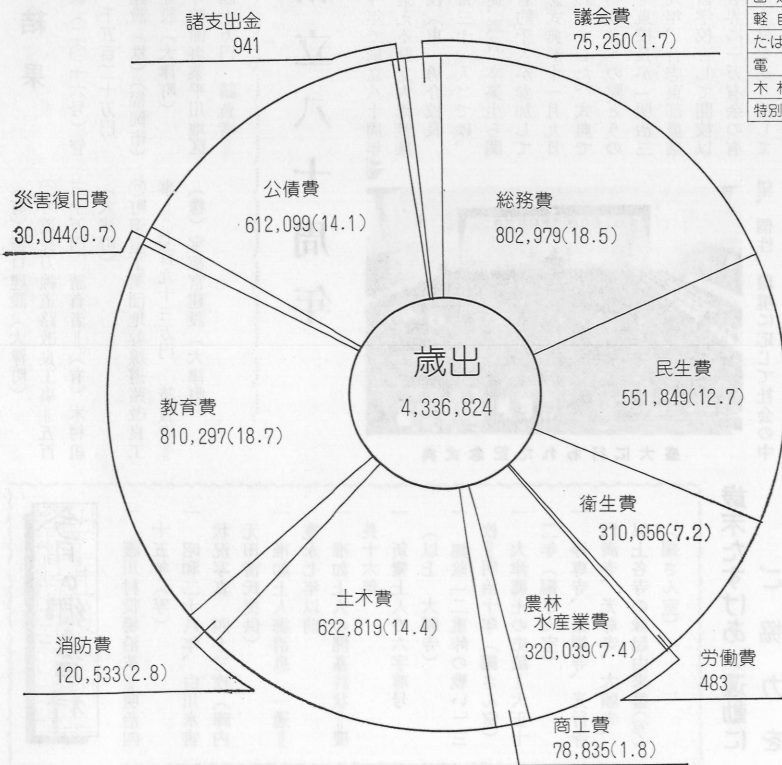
諸支出金
941

議会費
75,250(1.7)

災害復旧費
30,044(0.7)

公債費
612,099(14.1)

総務費
802,979(18.5)

歳出
4,336,824

民生費
551,849(12.7)

教育費
810,297(18.7)

衛生費
310,656(7.2)

土木費
622,819(14.4)

農林
水産業費
320,039(7.4)

消防費
120,533(2.8)

労働費
483

商工費
78,835(1.8)

軽 自
たば
電
木 材
特別